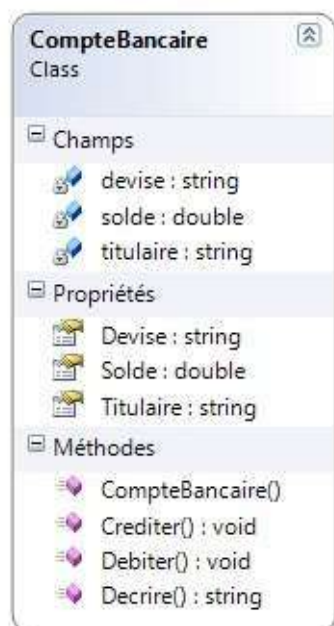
CompteBancaire
Class

Champs
devise : string
solde : double
titulaire : string

Propriétés
Devise : string
Solde : double
Titulaire : string

Méthodes
CompteBancaire()
Crediter() : void
Debiter() : void
Decrire() : string